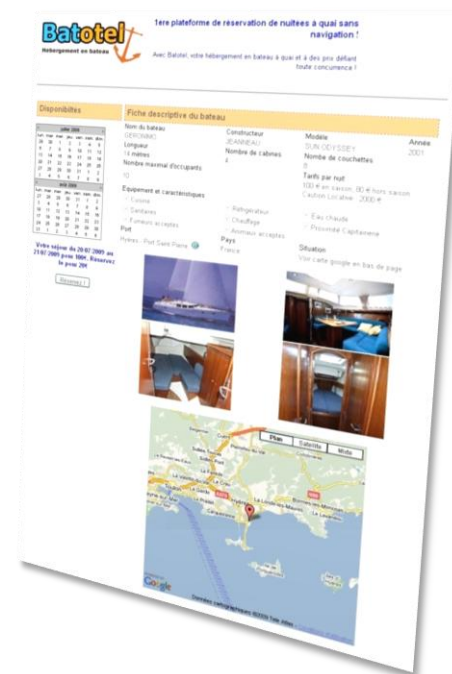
Batotel

Hébergement en bateau

1ere plateforme de réservation de nuitées à quai sans navigation !

Avec Batotel, votre hébergement en bateau à quai et à des prix défiant toute concurrence !

Disponibilités

Fiche descriptive du bateau

Nom du bateau
GERONIMO
Longueur
11 mètres
Nombre maximal d'occupants
10

Constructeur
JEANNEAU
Nombre de cabines
4

Modèle
SUN ODYSSEY
Nombre de couchettes
8
Tarifs par nuit
100 € en saison, 80 € hors saison
Caution Locative : 2000 €

Année
2001

Equipement et caractéristiques
Cuisine
Sanitaires
Fumeurs acceptés

Réfrigérateur
Chauffage
Animaux acceptés

Eau chaude
Proximité Capitainerie

Port
Hyères - Port Saint Pierre

Pays
France

Situation
Voir carte google en bas de page

Votre séjour du 20/07/2009 au 21/07/2009 pour 100€. Réservez le pour 20€

Réservez !

Plan
Satellite
Mixte

Google

Données cartographiques ©2009 Tele Atlas